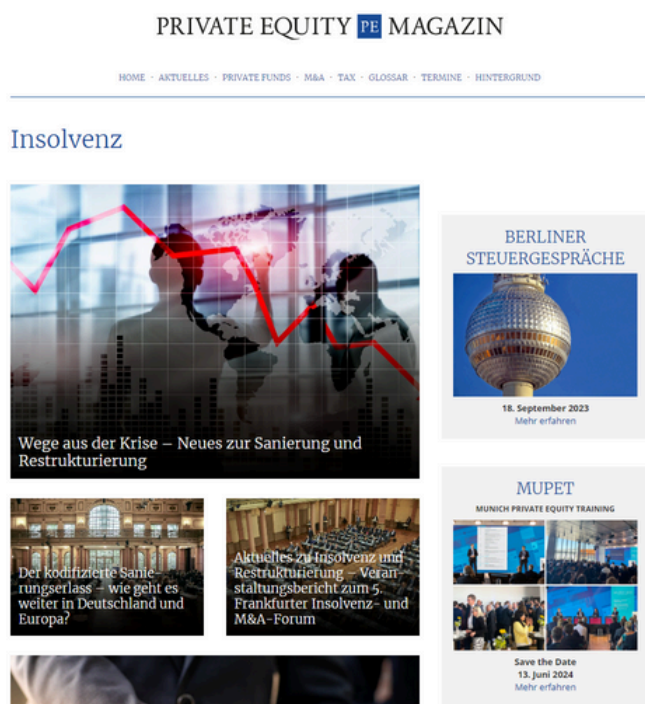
PRIVATE EQUITY PE MAGAZIN

HOME · AKTUELLES · PRIVATE FUNDS · M&A · TAX · GLOSSAR · TERMINE · HINTERGRUND

Insolvenz

Wege aus der Krise – Neues zur Sanierung und Restrukturierung

Der kodifizierte Sanierungserlass – wie geht es weiter in Deutschland und Europa?

Aktuelles zu Insolvenz und Restrukturierung – Veranstaltungsbericht zum 5. Frankfurter Insolvenz- und M&A-Forum

BERLINER STEUERGESPRÄCHE

18. September 2023
Mehr erfahren

MUPET
MUNICH PRIVATE EQUITY TRAINING

Save the Date
13. Juni 2024
Mehr erfahren